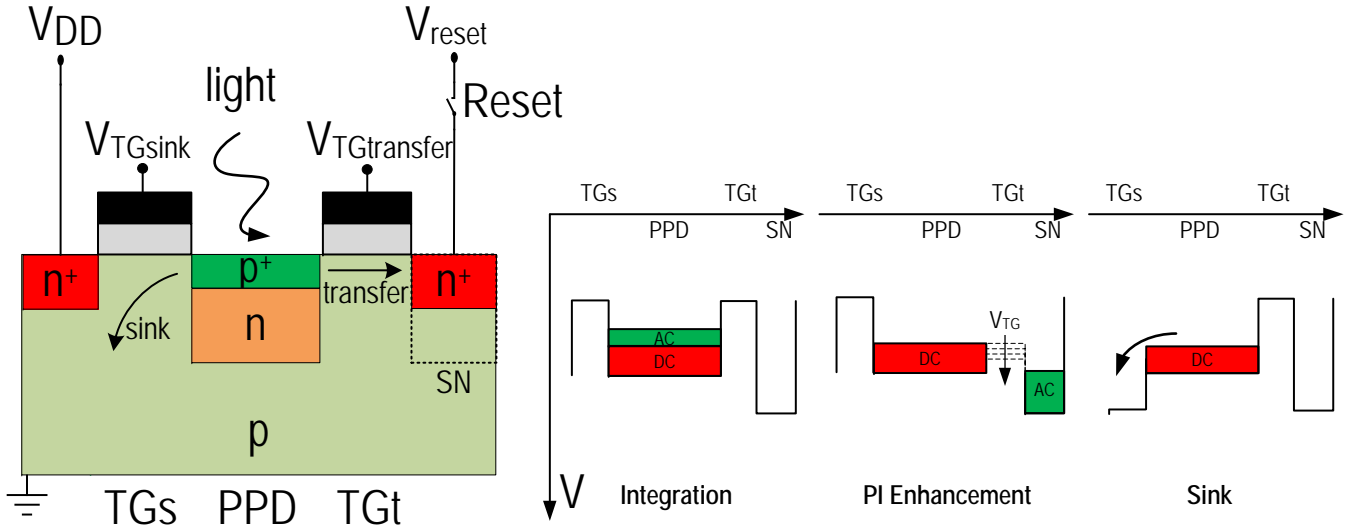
$V_{DD}$

$V_{reset}$

light

Reset

$V_{TGsink}$

$V_{TGtransfer}$

$n^+$

$p^+$

transfer

$n^+$

sink

n

SN

p

TGs PPD TGt

TGs TGt
PPD SN

TGs TGt
PPD SN

TGs TGt
PPD SN

AC
DC

$V_{TG}$
DC
AC

DC

V

Integration

PI Enhancement

Sink